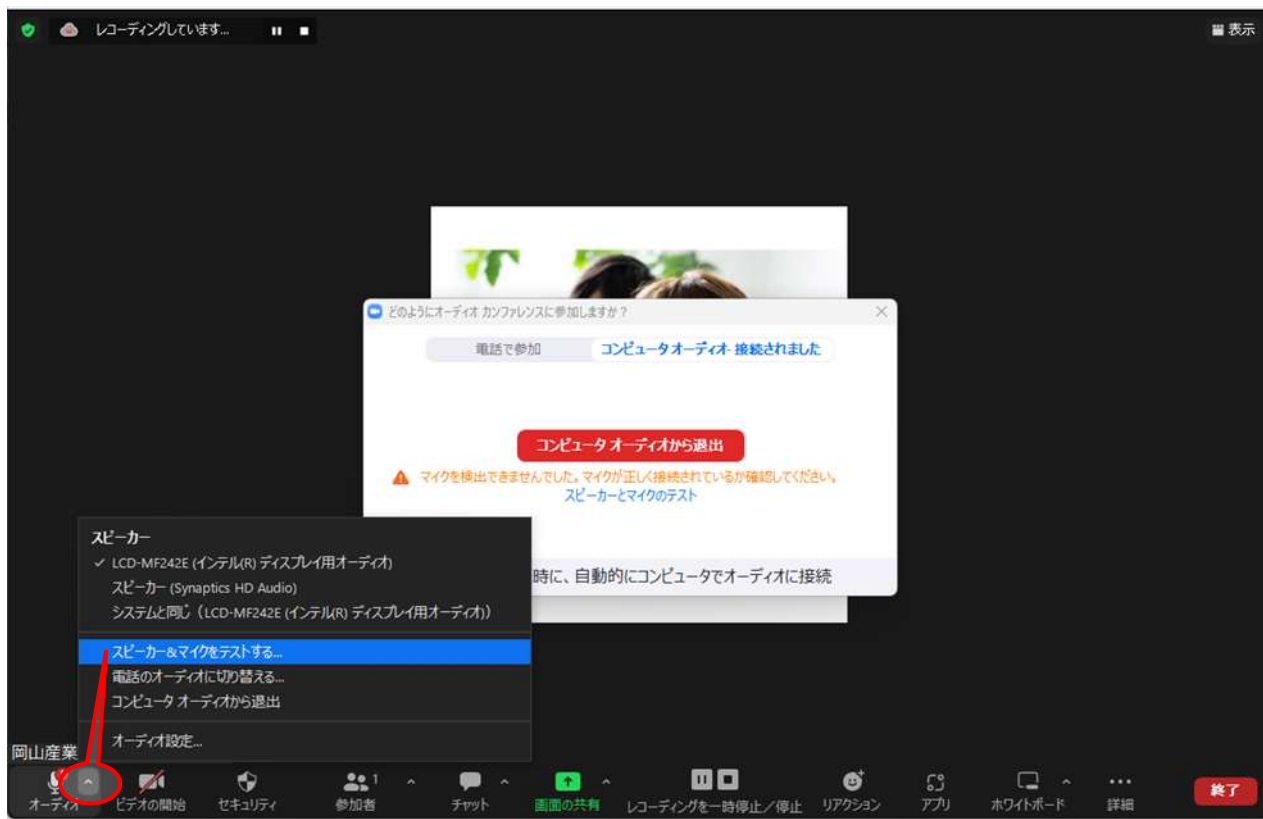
レコーディングしています...

表示

どのようにオーディオ カンファレンスに参加しますか？

電話で参加

コンピュータオーディオ- 接続されました

コンピュータ オーディオから退出

マイクを検出できませんでした。マイクが正しく接続されているか確認してください。

スピーカーとマイクのテスト

時に、自動的にコンピュータでオーディオに接続

スピーカー

✓ LCD-MF242E (インテル(R) ディスプレイ用オーディオ)

スピーカー (Synaptics HD Audio)

システムと同じ (LCD-MF242E (インテル(R) ディスプレイ用オーディオ))

スピーカー&マイクをテストする...

電話のオーディオに切り替える...

コンピュータ オーディオから退出

オーディオ設定...

岡山産業

オーディオ

ビデオの開始

セキュリティ

参加者 1

チャット

画面の共有

レコーディングを一時停止／停止

リアクション

アプリ

ホワイトボード

詳細

終了